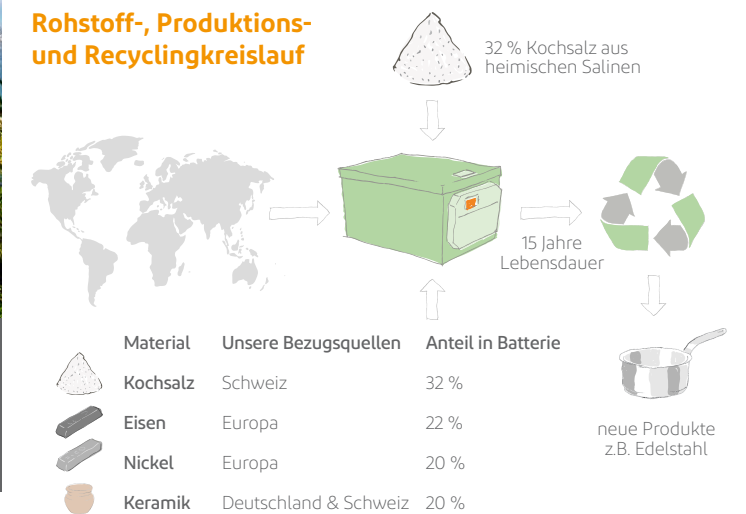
Rohstoff-, Produktions- und Recyclingkreislauf

32 % Kochsalz aus heimischen Salinen

15 Jahre Lebensdauer

| Material | Unsere Bezugsquellen | Anteil in Batterie |
|---|---|---|
| Kochsalz | Schweiz | 32 % |
| Eisen | Europa | 22 % |
| Nickel | Europa | 20 % |
| Keramik | Deutschland & Schweiz | 20 % |

neue Produkte z.B. Edelstahl